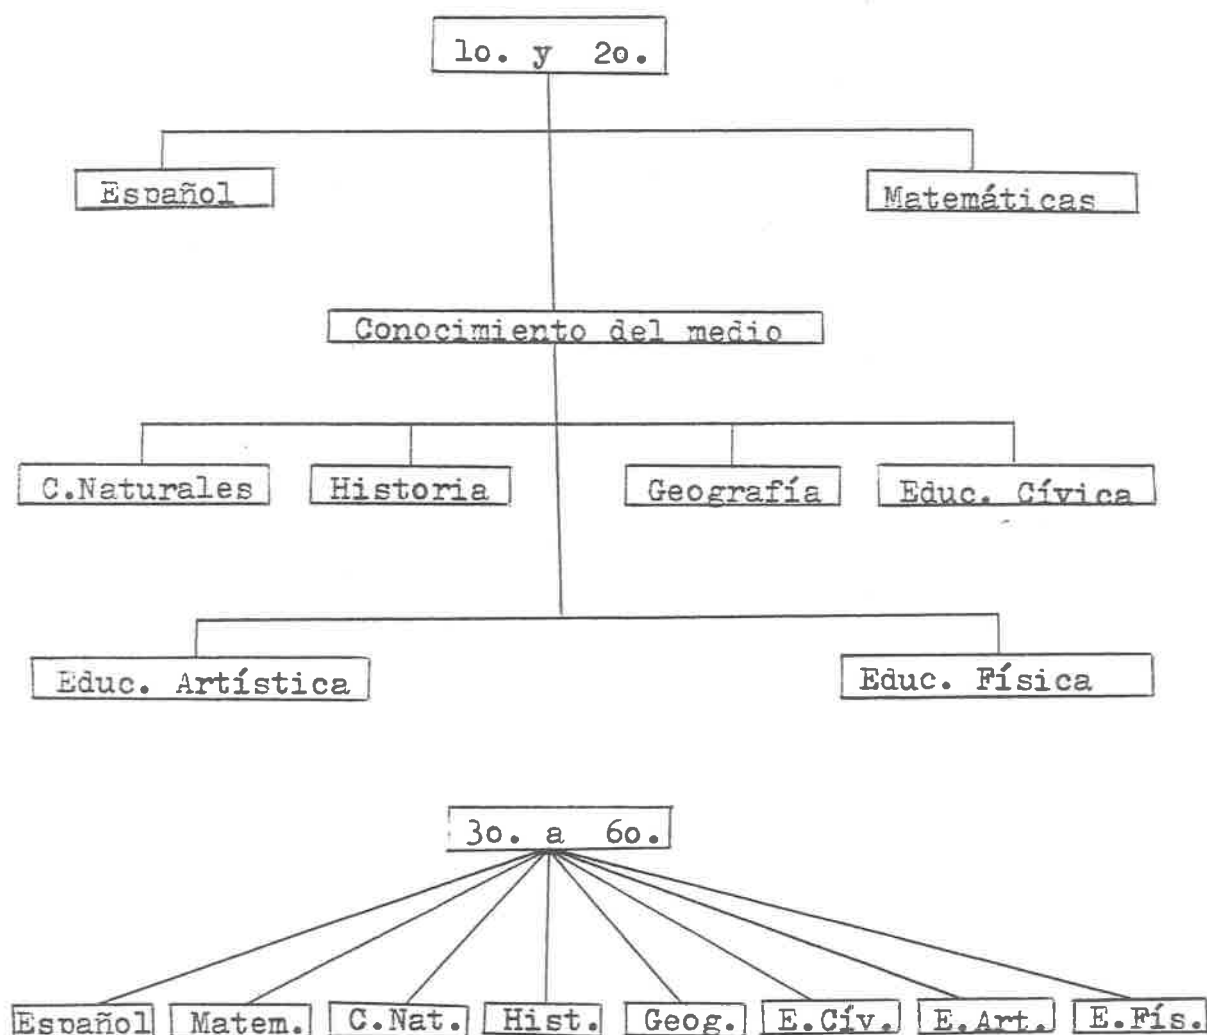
1o. y 2o.

Español

Matemáticas

Conocimiento del medio

C.Naturales

Historia

Geografía

Educ. Cívica

Educ. Artística

Educ. Física

3o. a 6o.

Español

Matem.

C.Nat.

Hist.

Geog.

E.Cív.

E.Art.

E.Fís.